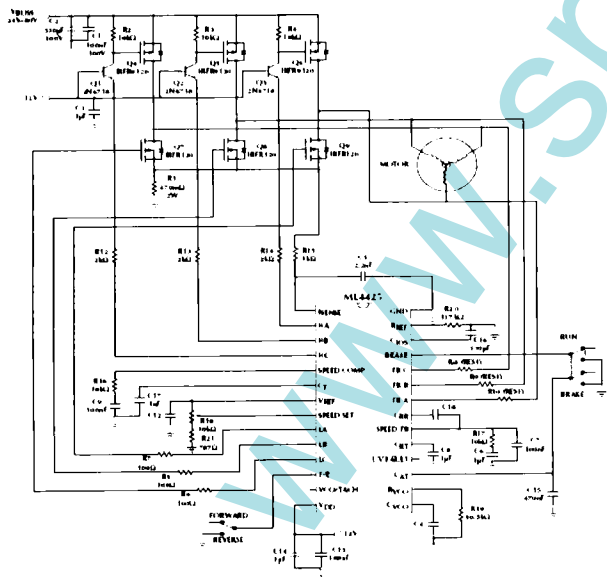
VBUS
24V-48V
C2
330μF
100V
C1
100nF
100V
R2
1kΩ
Q4
IRFR120
R3
1kΩ
Q5
IRFR120
R4
1kΩ
Q6
IRFR120
Q1
2N4716
Q2
2N4716
Q3
2N4716
12V
C3
1μF
Q7
IRFR120
Q8
IRFR120
Q9
IRFR120
R1
47mΩ
2W
MOTOR
R12
2kΩ
R13
2kΩ
R14
2kΩ
R15
1kΩ
C5
2.2nF
ML4425
U2
ISENSE
GND
HA
R20
137kΩ
RREF
HB
C16
1μF
CIOS
HC
BRAKE
RUN
SPEED COMP
R6 (RESET)
FB C
CT
FB B
R6 (RESET)
R16
1kΩ
C17
VREF
FB A
C9
100nF
1μF
C12
SPEED SET
CRR
C18
R18
100kΩ
LA
R21
787Ω
SPEED FB
R17
100kΩ
LB
CRT
C7
100nF
R7
100kΩ
LC
C8
1μF
C6
1μF
R5
100kΩ
VCAT
R8
100kΩ
FORWARD
VCO/TACH
C15
470nF
REVERSE
VDD
RVCO
CVCO
C4
R10
56.5kΩ
BRAKE
C14
1μF
C13
100nF
12V